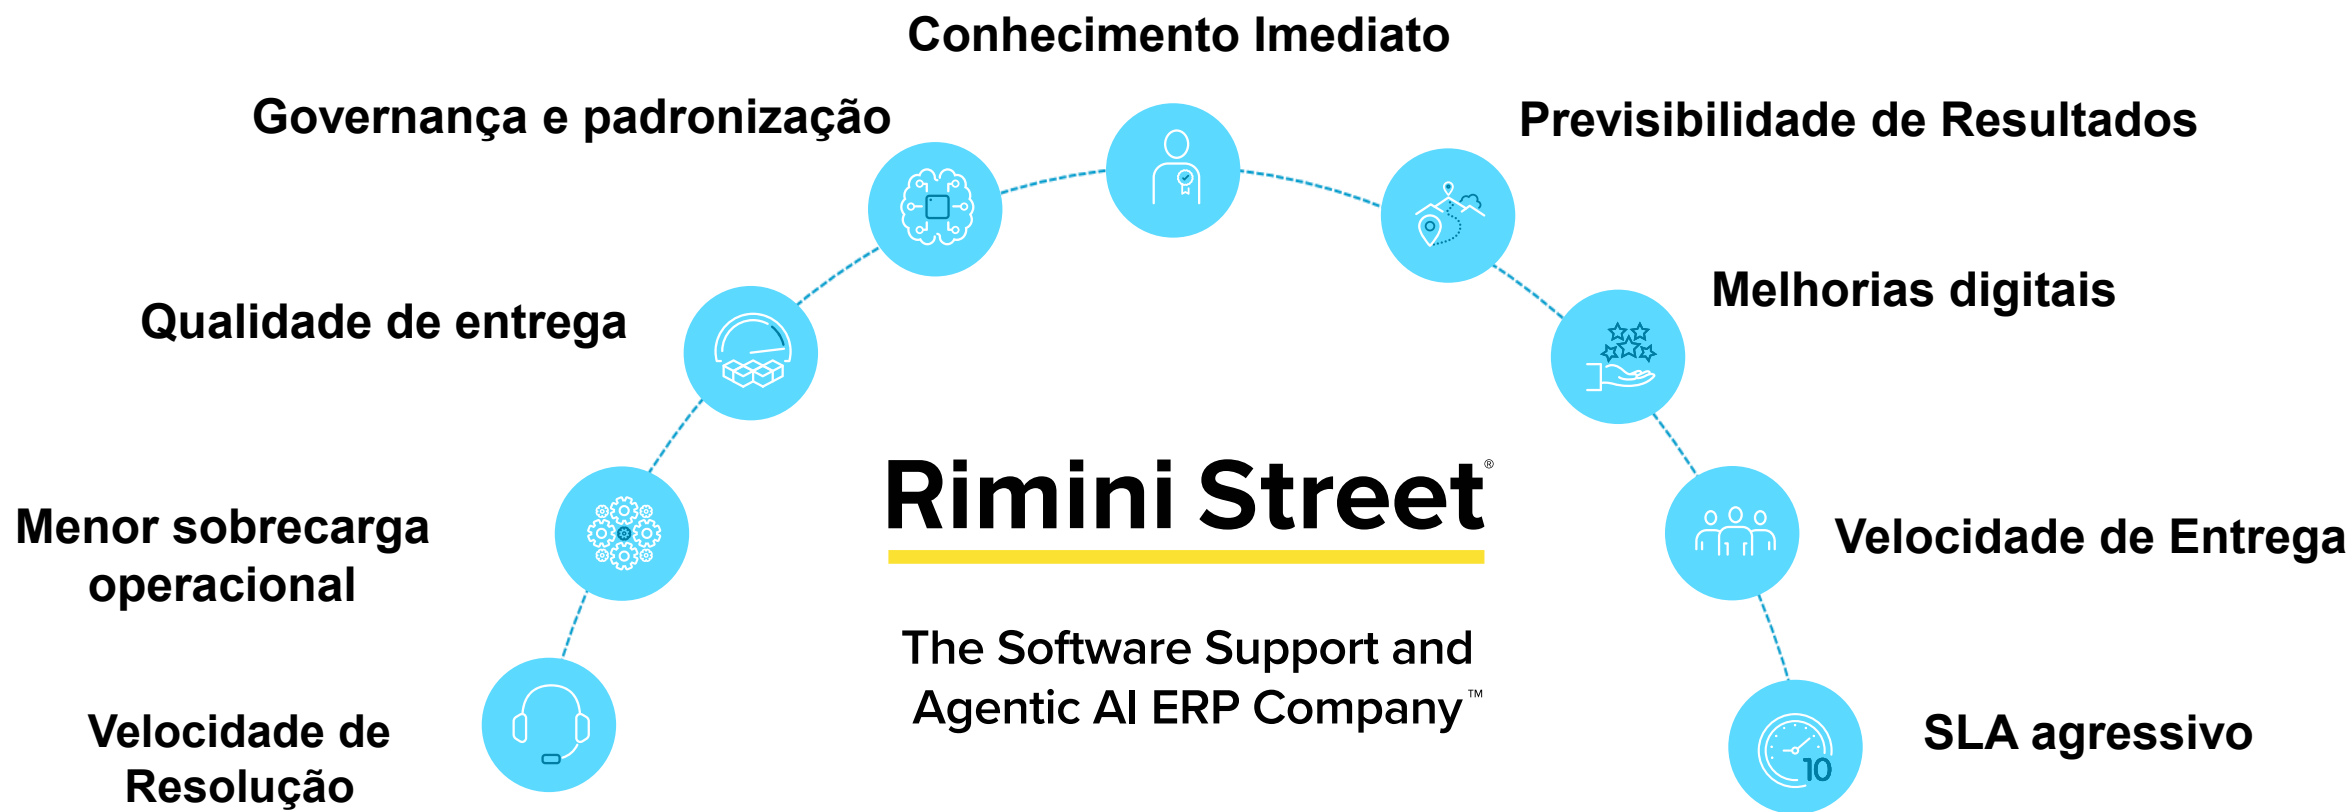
Conhecimento Imediato

Governança e padronização

Previsibilidade de Resultados

Qualidade de entrega

Melhorias digitais

Menor sobrecarga operacional

Rimini Street®

Velocidade de Entrega

The Software Support and Agentic AI ERP Company™

Velocidade de Resolução

10

SLA agressivo